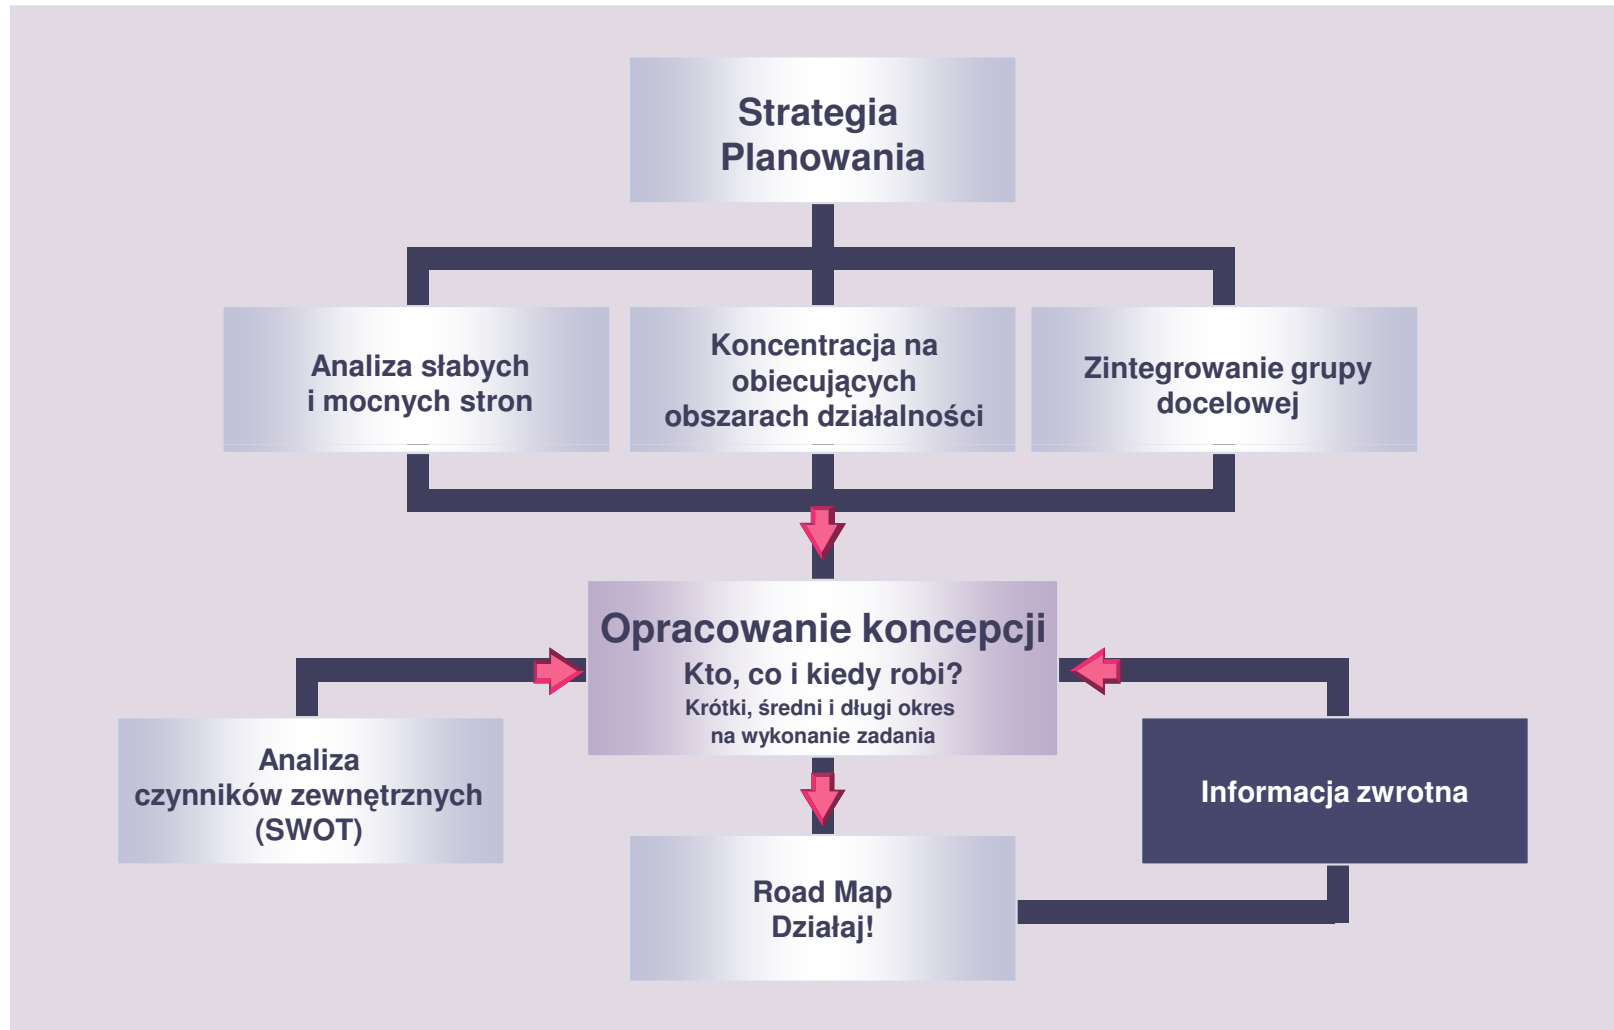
Strategia Planowania

Analiza słabych i mocnych stron

Koncentracja na obiecujących obszarach działalności

Zintegrowanie grupy docelowej

Opracowanie koncepcji
Kto, co i kiedy robi?
Krótki, średni i długi okres na wykonanie zadania

Analiza czynników zewnętrznych (SWOT)

Informacja zwrotna

Road Map
Działaj!